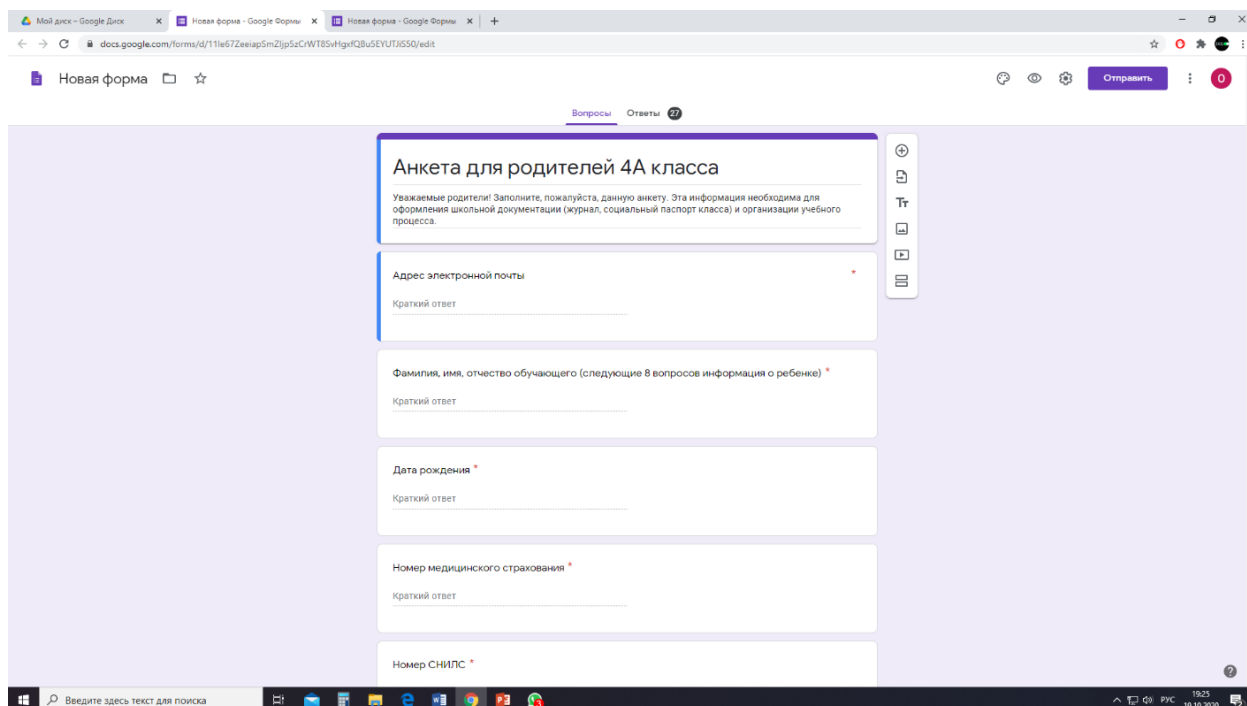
Мой диск – Google Диск ×
Новая форма - Google Формы ×
Новая форма - Google Формы ×
docs.google.com/forms/d/11le67ZeeiapSmZljp5zCrWT8SvHgxfQBu5EYUTJiS50/edit

Новая форма

Отправить
O

Вопросы Ответы 27

Анкета для родителей 4А класса

Уважаемые родители! Заполните, пожалуйста, данную анкету. Эта информация необходима для оформления школьной документации (журнал, социальный паспорт класса) и организации учебного процесса.

Адрес электронной почты *

Краткий ответ

Фамилия, имя, отчество обучающего (следующие 8 вопросов информация о ребенке) *

Краткий ответ

Дата рождения *

Краткий ответ

Номер медицинского страхования *

Краткий ответ

Номер СНИЛС *

Введите здесь текст для поиска
РУС 19:25 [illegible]